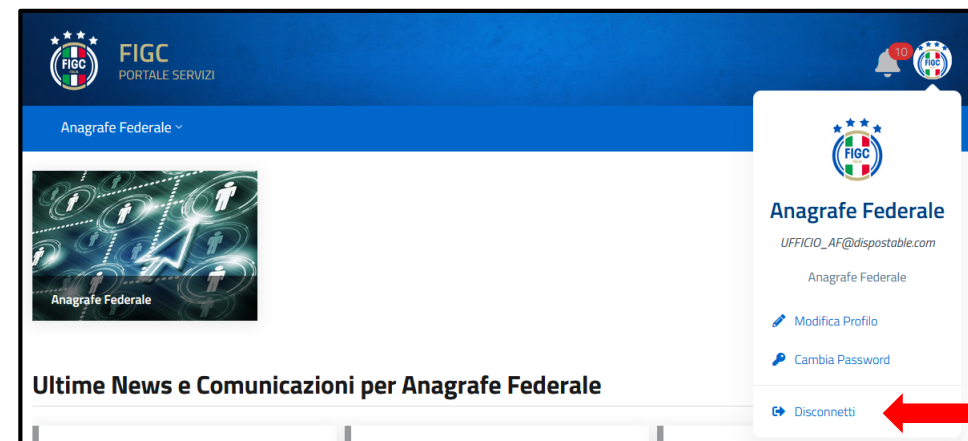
FIGC
PORTALE SERVIZI

10

Anagrafe Federale

Anagrafe Federale

Ultime News e Comunicazioni per Anagrafe Federale

FIGC

Anagrafe Federale

UFFICIO_AF@dispostable.com

Anagrafe Federale

Modifica Profilo

Cambia Password

Disconnetti